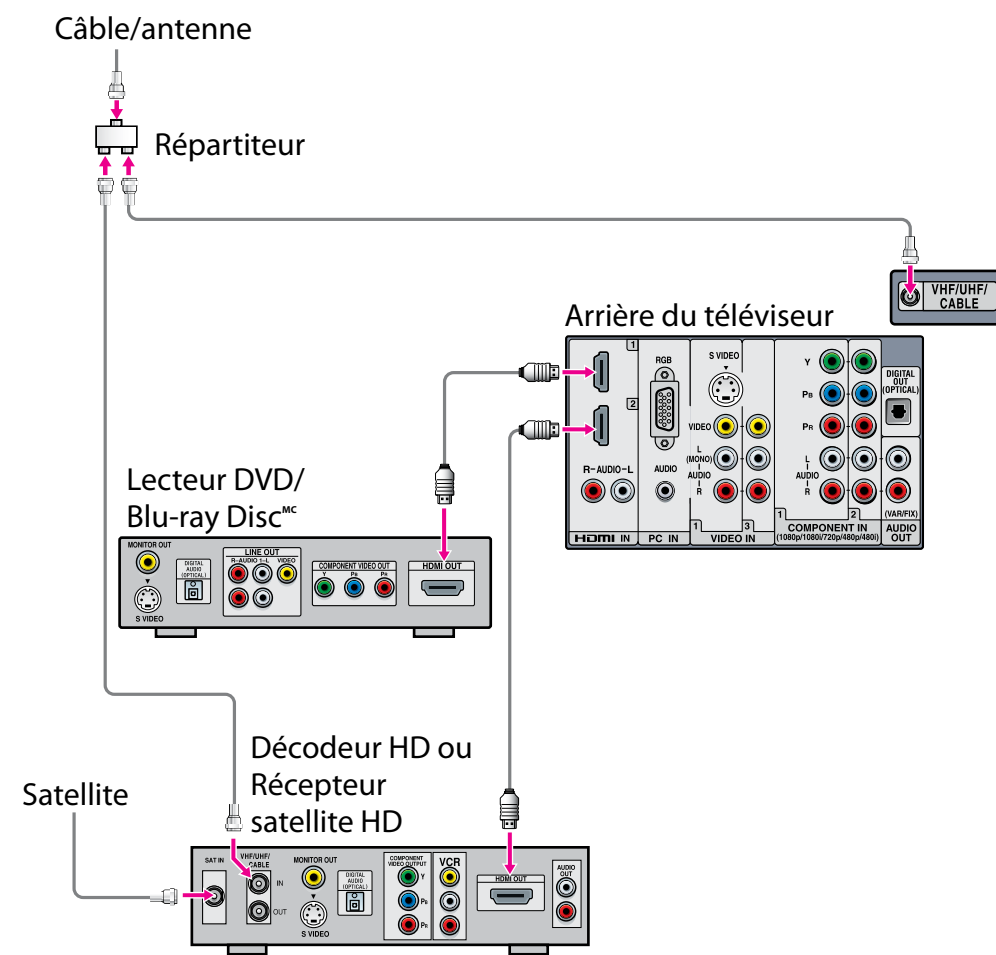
Câble/antenne

Répartiteur

VHF/UHF/ CABLE

Arrière du téléviseur

1
2
R-AUDIO-L
HDMI IN
RGB
AUDIO
PC IN
S VIDEO
VIDEO
L (MONO) AUDIO R
1
3
VIDEO IN
Y
PB
PR
L AUDIO R
1
2
COMPONENT IN (1080p/1080i/720p/480p/480i)
DIGITAL OUT (OPTICAL)
(VAR/FIX)
AUDIO OUT

Lecteur DVD/ Blu-ray Disc$^{MC}$

MONITOR OUT
S VIDEO
DIGITAL AUDIO (OPTICAL)
LINE OUT
R-AUDIO 1-L VIDEO
COMPONENT VIDEO OUT
Y PB PR
HDMI OUT

Décodeur HD ou Récepteur satellite HD

Satellite

SAT IN
VHF/UHF/ CABLE
IN
OUT
MONITOR OUT
S VIDEO
DIGITAL AUDIO (OPTICAL)
COMPONENT VIDEO OUTPUT
Y
PB
PR
VCR
HDMI OUT
AUDIO OUT